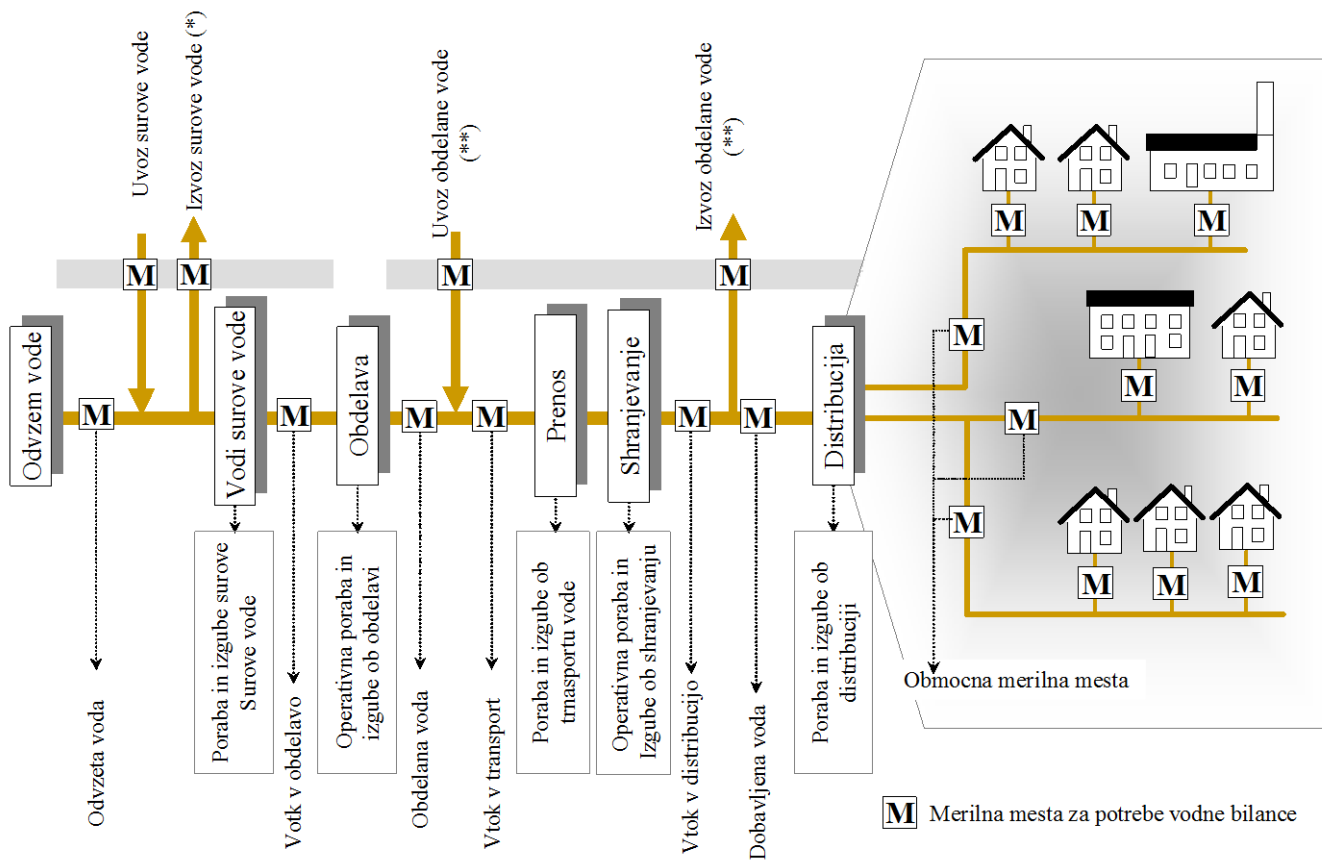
Uvoz surove vode

Izvoz surove vode (*)

Uvoz obdelane vode (**)

Izvoz obdelane vode (**)

M M M M

Odvzem vode

M

Vodi surove vode

M

Obdelava

M

M

Prenos

Shranjevanje

M

M

Distribucija

M M M

M

M M

M

M

M M M

Poraba in izgube surove Surove vode

Operativna poraba in izgube ob obdelavi

Poraba in izgube ob tmasportu vode

Operativna poraba in Izgube ob shranjevanju

Poraba in izgube ob distribuciji

Obmocna merilna mesta

Odvzeta voda

Votk v obdelavo

Obdelana voda

Vtok v transport

Vtok v distribucijo

Dobavljena voda

M Merilna mesta za potrebe vodne bilance